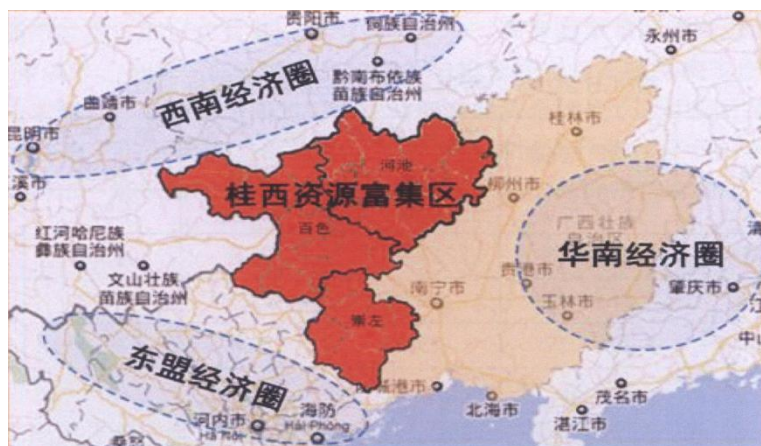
贵阳市
黔东南苗族侗族自治州
永州市
西南经济圈
曲靖市
黔南布依族苗族自治州
昆明市
桂林市
河池
玉溪市
桂西资源富集区
柳州市
红河哈尼族彝族自治州
百色
广西壮族自治区
华南经济圈
贵港市
文山壮族苗族自治州
南宁市
玉林市
肇庆市
崇左
东盟经济圈
防城港市
茂名市
北海市
河内市
Hà Nội
海防
Hải Phòng
湛江市
中山
清
江
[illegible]